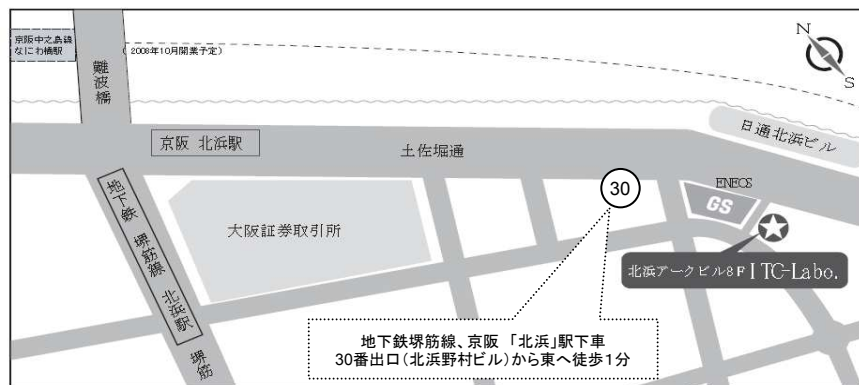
京阪中之島線
なにわ橋駅

（2008年10月開業予定）

難波橋

N

S

日通北浜ビル

京阪 北浜駅

土佐堀通

30

ENEOS

GS

地下鉄 堺筋線 北浜駅

大阪証券取引所

北浜アークビル8F I TC-Labo.

地下鉄堺筋線、京阪 「北浜」駅下車
30番出口（北浜野村ビル）から東へ徒歩1分

堺筋